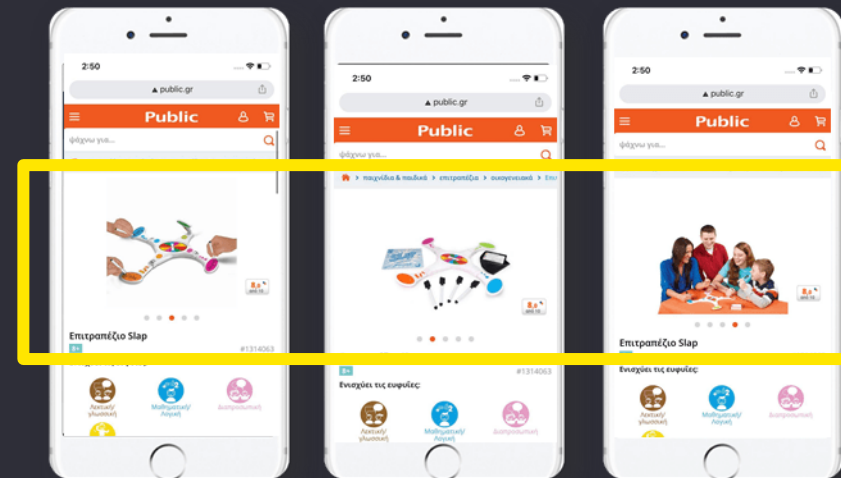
2:50
public.gr
Public
ψάχνω για...
8+ από 18
Επιτραπέζιο Slap
8+
#1314063
Λεκτική/ γλωσσική
Μαθηματική/ Λογική
Διαπροσωπική

2:50
public.gr
Public
ψάχνω για...
παιχνίδια & παιδικά > επιτραπέζια > οικογενειακά > Επι
8+ από 18
8+
#1314063
Ενισχύει τις ευφυΐες:
Λεκτική/ γλωσσική
Μαθηματική/ Λογική
Διαπροσωπική

2:50
public.gr
Public
ψάχνω για...
8+ από 18
Επιτραπέζιο Slap
Ενισχύει τις ευφυΐες:
Λεκτική/ γλωσσική
Μαθηματική/ Λογική
Διαπροσωπική